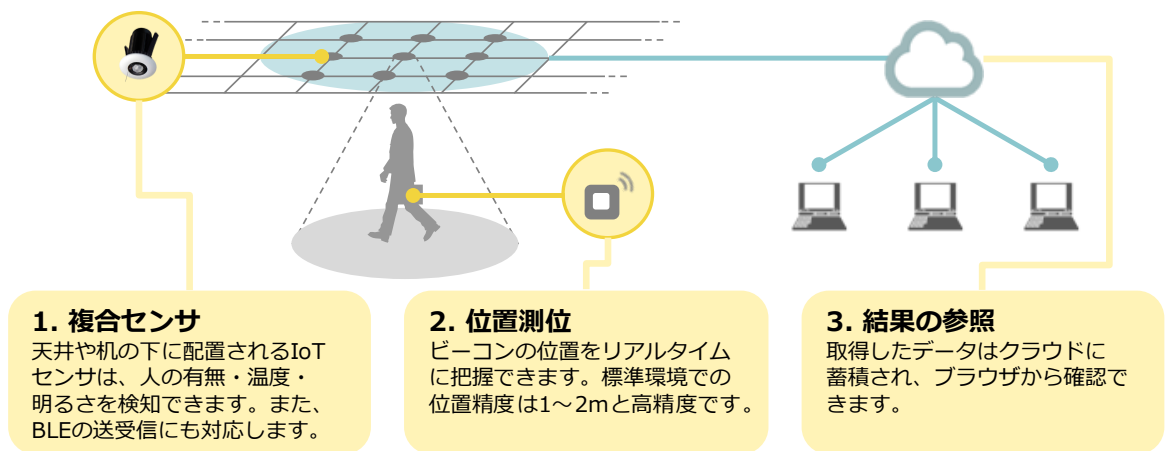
1. 複合センサ
天井や机の下に配置されるIoTセンサは、人の有無・温度・明るさを検知できます。また、BLEの送受信にも対応します。

2. 位置測位
ビーコンの位置をリアルタイムに把握できます。標準環境での位置精度は1～2mと高精度です。

3. 結果の参照
取得したデータはクラウドに蓄積され、ブラウザから確認できます。